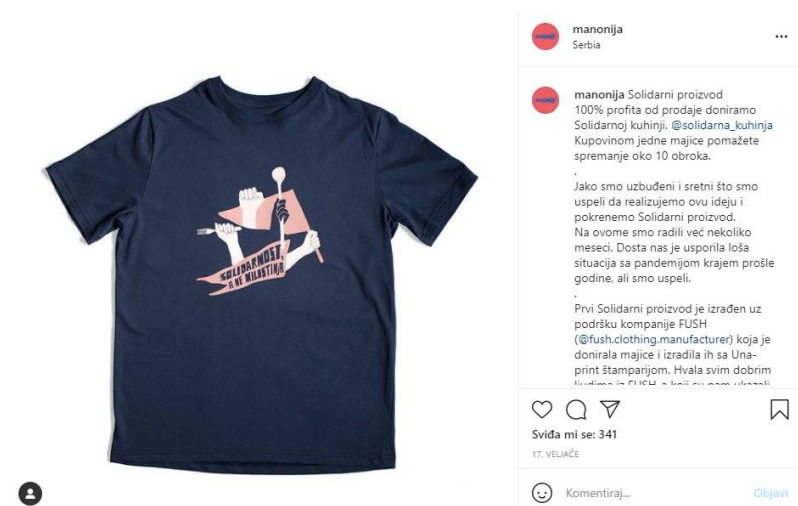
SOLIDARNOST, A NE MILOSTINJA

manonija
Serbia

manonija Solidarni proizvod
100% profita od prodaje doniramo Solidarnoj kuhinji. @solidarna_kuhinja
Kupovinom jedne majice pomažete spremanje oko 10 obroka.
.
Jako smo uzbuđeni i sretni što smo uspeli da realizujemo ovu ideju i pokrenemo Solidarni proizvod.
Na ovome smo radili već nekoliko meseci. Dosta nas je usporila loša situacija sa pandemijom krajem prošle godine, ali smo uspeli.
.
Prvi Solidarni proizvod je izrađen uz podršku kompanije FUSH (@fush.clothing.manufacturer) koja je donirala majice i izradila ih sa Una-print štamparijom. Hvala svim dobrim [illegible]

Sviđa mi se: 341
17. VELJAČE

Komentiraj...
Objavi